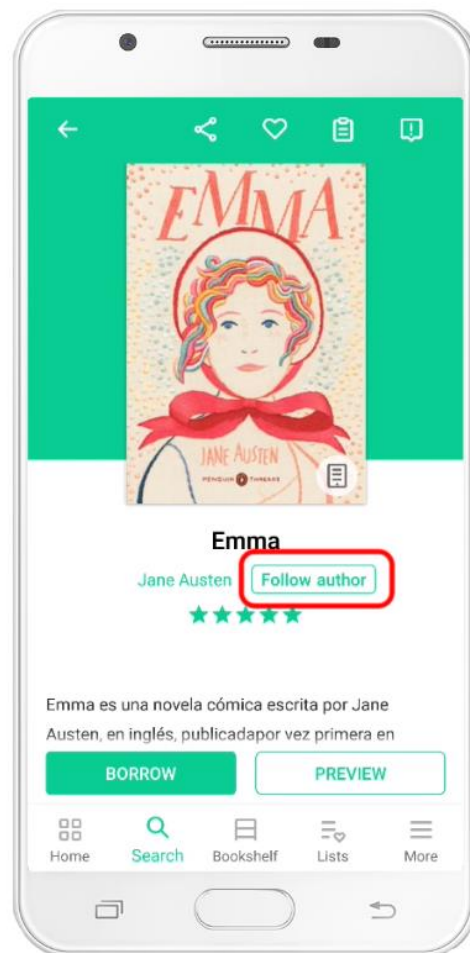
EMMA

JANE AUSTEN

PENGUIN THREADS

Emma

Jane Austen Follow author

Emma es una novela cómica escrita por Jane Austen, en inglés, publicadapor vez primera en

BORROW

PREVIEW

Home Search Bookshelf Lists More